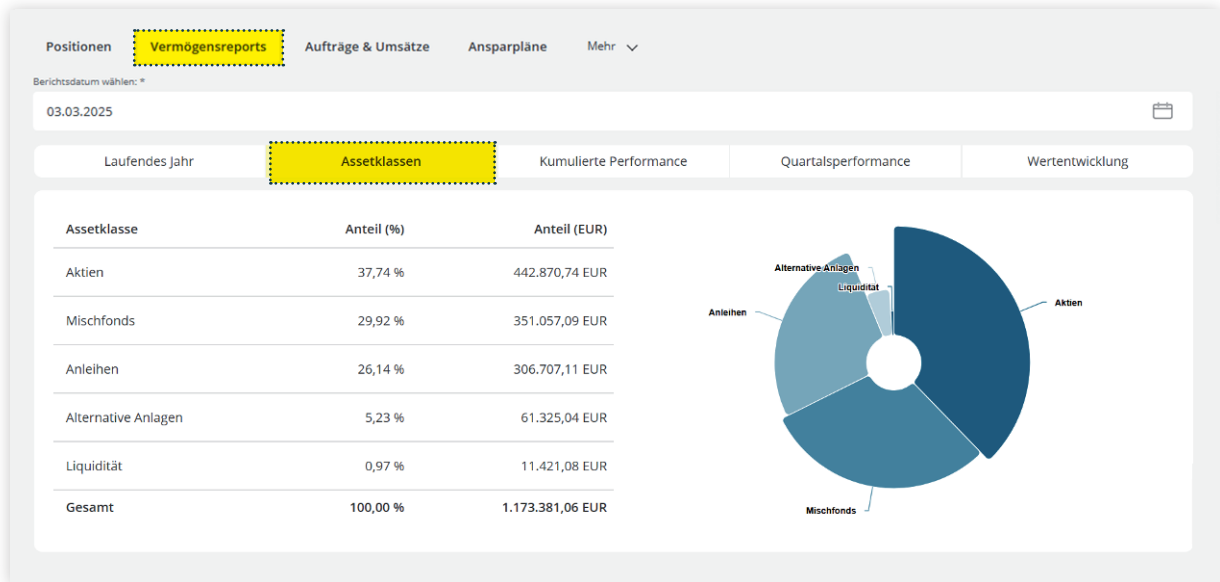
Positionen Vermögensreports Aufträge & Umsätze Ansparpläne Mehr

Berichtsdatum wählen: *

03.03.2025

Laufendes Jahr Assetklassen Kumulierte Performance Quartalsperformance Wertentwicklung

| Assetklasse | Anteil (%) | Anteil (EUR) |
|---|---|---|
| Aktien | 37,74 % | 442.870,74 EUR |
| Mischfonds | 29,92 % | 351.057,09 EUR |
| Anleihen | 26,14 % | 306.707,11 EUR |
| Alternative Anlagen | 5,23 % | 61.325,04 EUR |
| Liquidität | 0,97 % | 11.421,08 EUR |
| Gesamt | 100,00 % | 1.173.381,06 EUR |

Alternative Anlagen
Liquidität
Aktien
Anleihen
Mischfonds